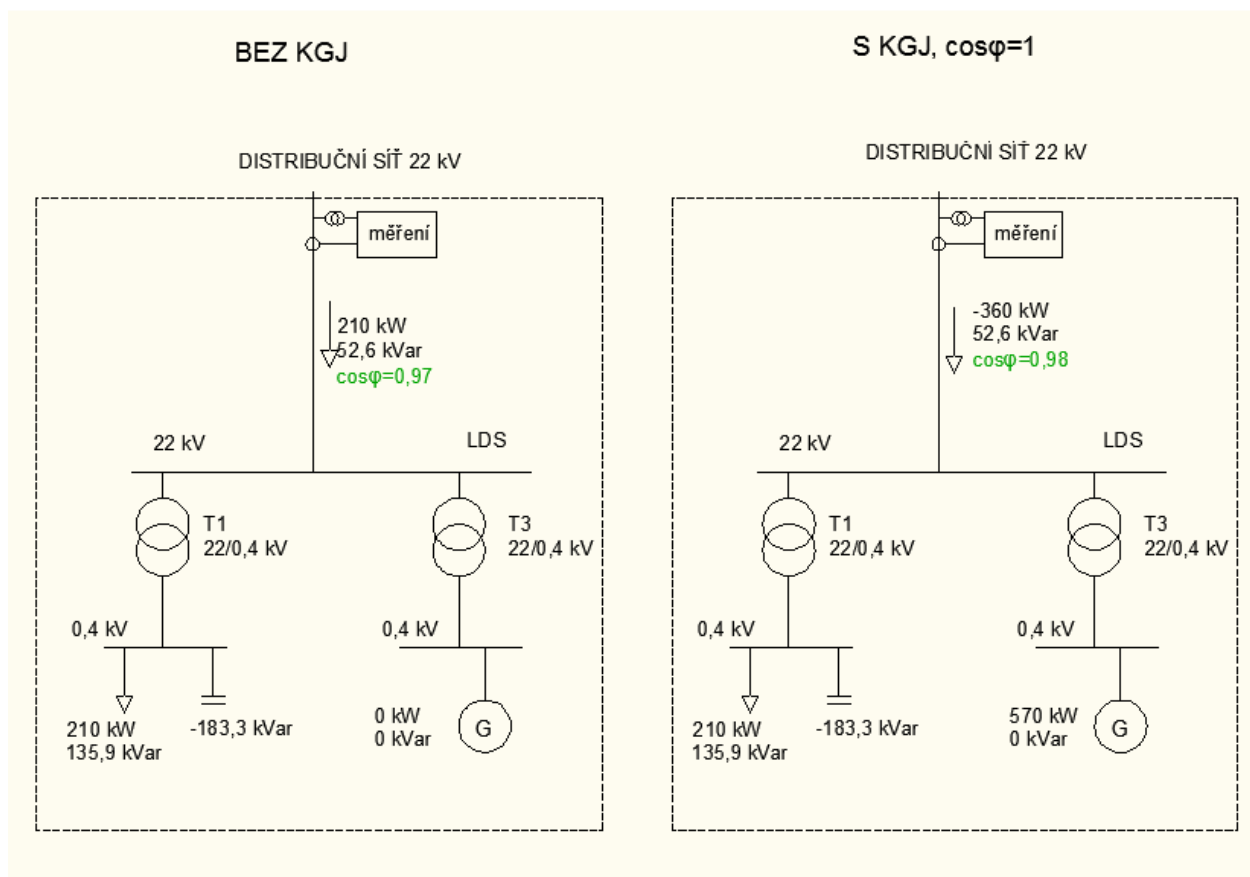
BEZ KGJ

DISTRIBUČNÍ SÍŤ 22 kV

měření

210 kW
52,6 kVar
cosφ=0,97

22 kV

LDS

T1
22/0,4 kV

T3
22/0,4 kV

0,4 kV

0,4 kV

210 kW
135,9 kVar

-183,3 kVar

0 kW
0 kVar

G

S KGJ, cosφ=1

DISTRIBUČNÍ SÍŤ 22 kV

měření

-360 kW
52,6 kVar
cosφ=0,98

22 kV

LDS

T1
22/0,4 kV

T3
22/0,4 kV

0,4 kV

0,4 kV

210 kW
135,9 kVar

-183,3 kVar

570 kW
0 kVar

G